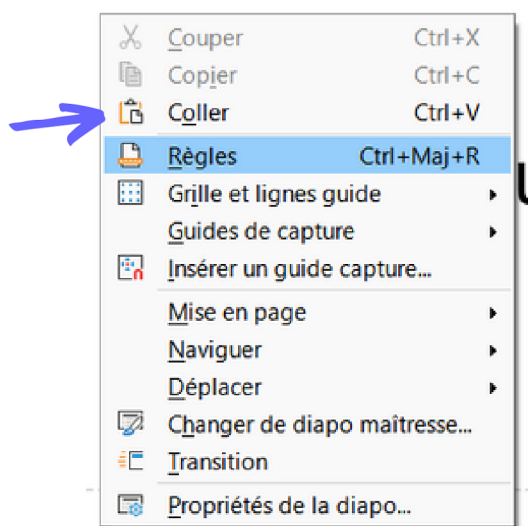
Couper Ctrl+X
Copier Ctrl+C
Coller Ctrl+V
Règles Ctrl+Maj+R
Grille et lignes guide
Guides de capture
Insérer un guide capture...
Mise en page
Naviguer
Déplacer
Changer de diapo maîtresse...
Transition
Propriétés de la diapo...